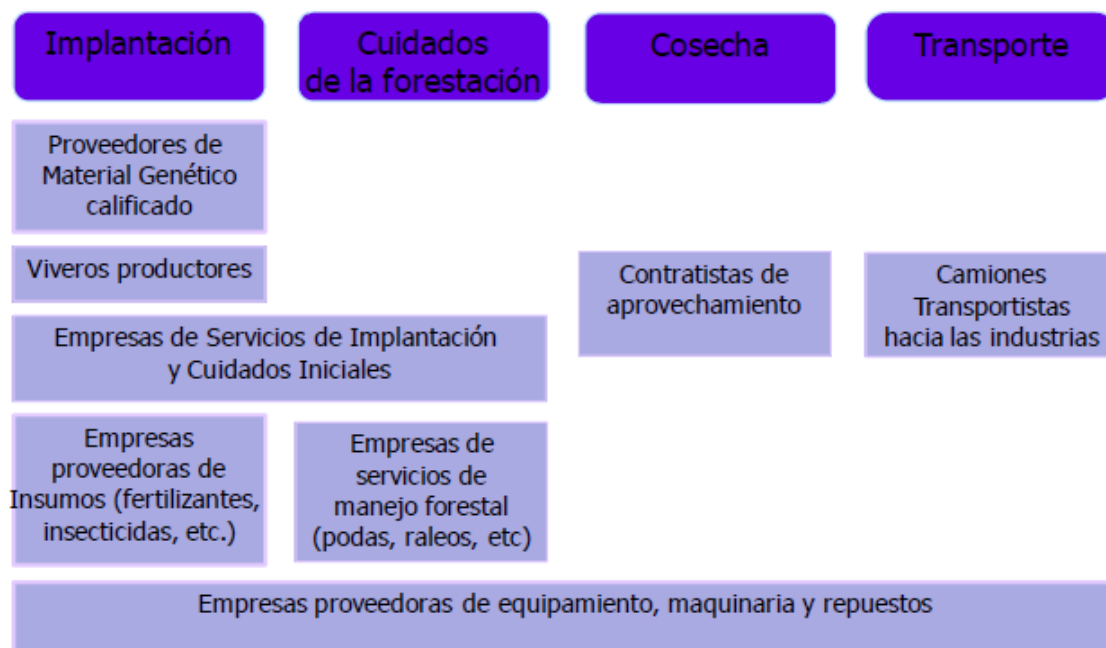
Implantación

Cuidados de la forestación

Cosecha

Transporte

Proveedores de Material Genético calificado

Viveros productores

Empresas de Servicios de Implantación y Cuidados Iniciales

Empresas proveedoras de Insumos (fertilizantes, insecticidas, etc.)

Empresas de servicios de manejo forestal (podas, raleos, etc)

Contratistas de aprovechamiento

Camiones Transportistas hacia las industrias

Empresas proveedoras de equipamiento, maquinaria y repuestos